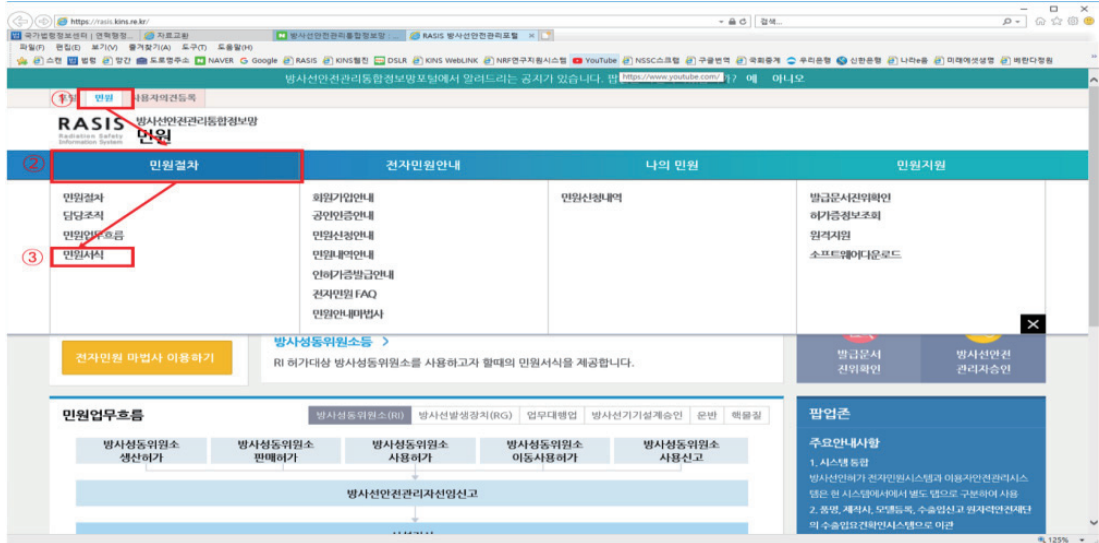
https://rasis.kins.re.kr/ 검색...

국가법령정보센터 | 연혁법령... 자료교환 방사선안전관리통합정보망 :... RASIS 방사선안전관리포털

파일(F) 편집(E) 보기(V) 즐겨찾기(A) 도구(T) 도움말(H)

스캔 법령 망간 도로명주소 NAVER Google RASIS KINS협진 DSLR KINS WebLINK NRF연구지원시스템 YouTube NSSC스크랩 구글번역 국회중계 우리은행 신한은행 나라e음 미래에셋생명 비판다정원

방사선안전관리통합정보망포털에서 알려드리는 공지가 있습니다. 팝 https://www.youtube.com/ ?| 예 아니오

① 민원 사용자의견등록

RASIS Radiation Safety Information System 방사선안전관리통합정보망 민원

② 민원절차 전자민원안내 나의 민원 민원지원

민원절차
담당조직
민원업무흐름
③ 민원서식

회원가입안내
공인인증안내
민원신청안내
민원내역안내
인허가증발급안내
전자민원 FAQ
민원안내마법사

민원신청내역

발급문서진위확인
허가증정보조회
원격지원
소프트웨어다운로드

전자민원 마법사 이용하기

방사성동위원소등 >
RI 허가대상 방사성동위원소를 사용하고자 할때의 민원서식을 제공합니다.

발급문서 진위확인
방사선안전 관리자승인

민원업무흐름

방사성동위원소(RI) 방사선발생장치(RG) 업무대행업 방사선기기설계승인 운반 핵물질

방사성동위원소 생산허가
방사성동위원소 판매허가
방사성동위원소 사용허가
방사성동위원소 이동사용허가
방사성동위원소 사용신고

방사선안전관리자선임신고

팝업존

주요안내사항

1. 시스템 통합
방사선안전관리시스템이 전자민원시스템과 이용자안전관리시스템은 현 시스템에서에서 별도 탭으로 구분하여 사용
2. 통명, 제작사, 모델등록, 수출입신고 원자력안전재단의 수출입요건확인시스템으로 이관

125%